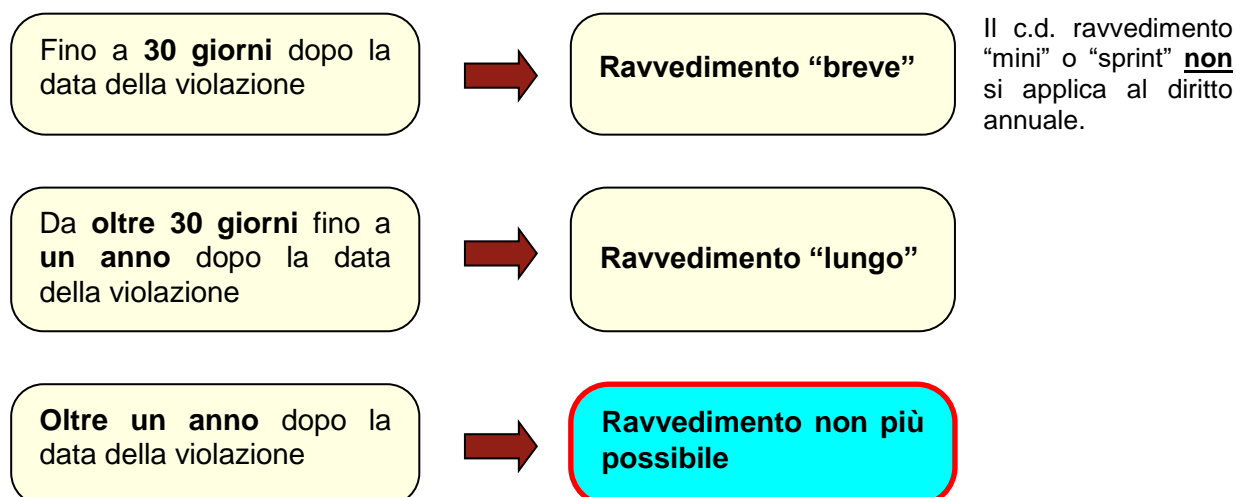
Fino a **30 giorni** dopo la data della violazione

Ravvedimento “breve”

Il c.d. ravvedimento “mini” o “sprint” **non** si applica al diritto annuale.

Da **oltre 30 giorni** fino a **un anno** dopo la data della violazione

Ravvedimento “lungo”

**Oltre un anno** dopo la data della violazione

Ravvedimento non più possibile